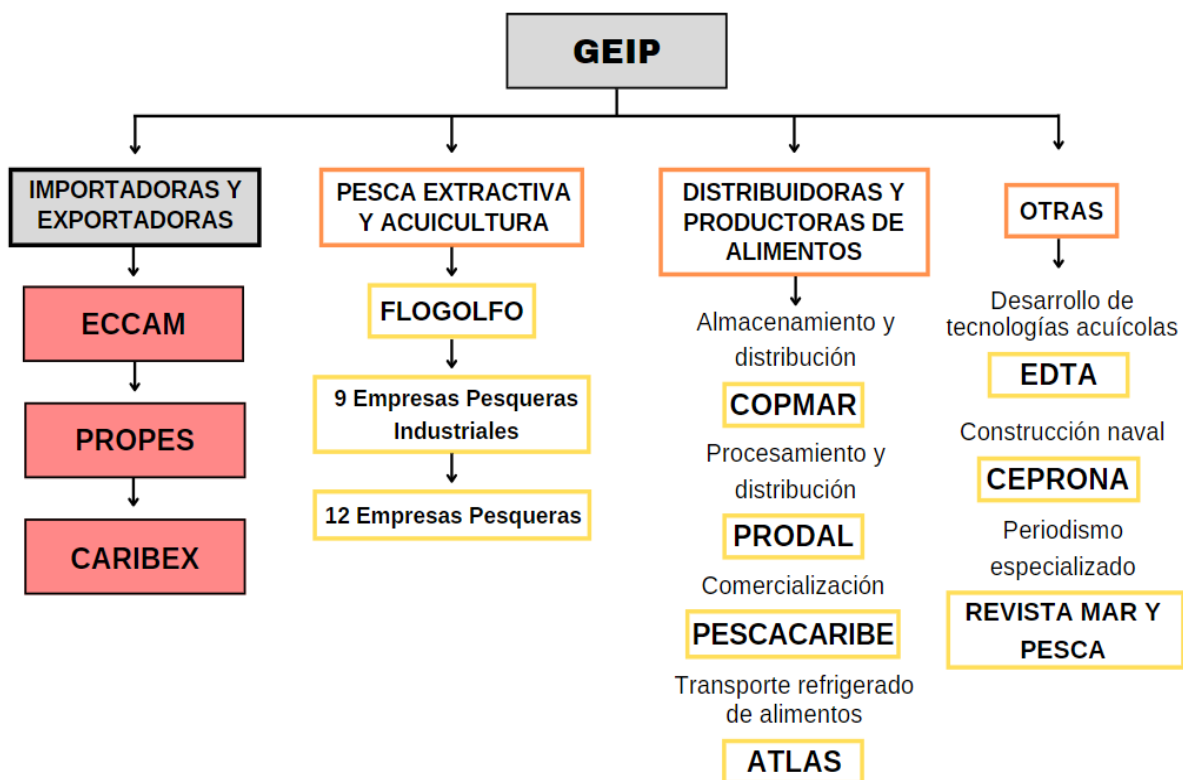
GEIP

IMPORTADORAS Y EXPORTADORAS

ECCAM

PROPES

CARIBEX

PESCA EXTRACTIVA Y ACUICULTURA

FLOGOLFO

9 Empresas Pesqueras Industriales

12 Empresas Pesqueras

DISTRIBUIDORAS Y PRODUCTORAS DE ALIMENTOS

Almacenamiento y distribución

COPMAR

Procesamiento y distribución

PRODAL

Comercialización

PESCACARIBE

Transporte refrigerado de alimentos

ATLAS

OTRAS

Desarrollo de tecnologías acuícolas

EDTA

Construcción naval

CEPRONA

Periodismo especializado

REVISTA MAR Y PESCA